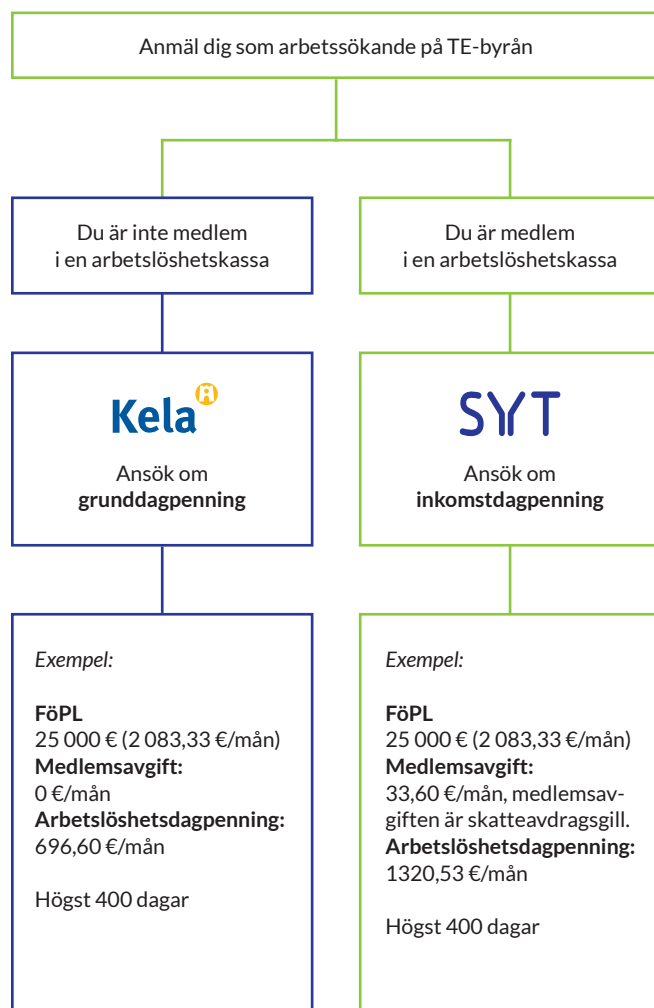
Anmäl dig som arbetssökande på TE-byrån

Du är inte medlem i en arbetslöshetskassa

Du är medlem i en arbetslöshetskassa

Kela

Ansök om **grunddagpenning**

SYT

Ansök om **inkomstdagpenning**

*Exempel:*

**FöPL**
25 000 € (2 083,33 €/mån)
**Medlemsavgift:**
0 €/mån
**Arbetslöshetsdagpenning:**
696,60 €/mån

Högst 400 dagar

*Exempel:*

**FöPL**
25 000 € (2 083,33 €/mån)
**Medlemsavgift:**
33,60 €/mån, medlemsavgiften är skatteavdragsgill.
**Arbetslöshetsdagpenning:**
1320,53 €/mån

Högst 400 dagar